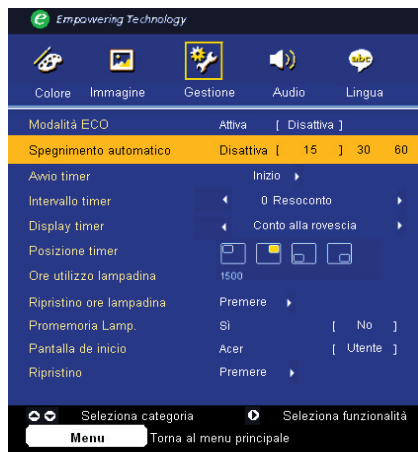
Empowering Technology

Colore Immagine Gestione Audio Lingua

| | |
|---|---|
| Modalità ECO | Attiva [ Disattiva ] |
| Spegnimento automatico | Disattiva [ 15 ] 30 60 |
| Avvio timer | Inizio |
| Intervallo timer | 0 Resoconto |
| Display timer | Conto alla rovescia |
| Posizione timer | |
| Ore utilizzo lampadina | 1500 |
| Ripristino ore lampadina | Premere |
| Promemoria Lamp. | Sì [ No ] |
| Pantalla de inicio | Acer [ Utente ] |
| Ripristino | Premere |

Seleziona categoria Seleziona funzionalità

Menu Torna al menu principale